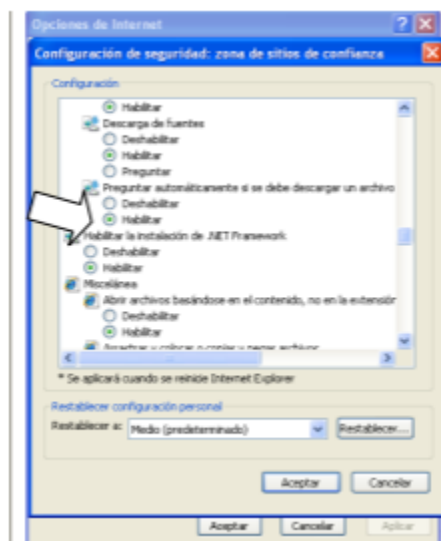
Opciones de Internet

Configuración de seguridad: zona de sitios de confianza

Configuración

Habilitar

Descarga de fuentes

Deshabilitar

Habilitar

Preguntar

Preguntar automáticamente si se debe descargar un archivo

Deshabilitar

Habilitar

Habilitar la instalación de .NET Framework

Deshabilitar

Habilitar

Miscelánea

Abrir archivos basándose en el contenido, no en la extensión

Deshabilitar

Habilitar

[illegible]

* Se aplicará cuando se reinicie Internet Explorer

Restablecer configuración personal

Restablecer a: Medio (predeterminado) Restablecer...

Aceptar Cancelar

Aceptar Cancelar Aplicar